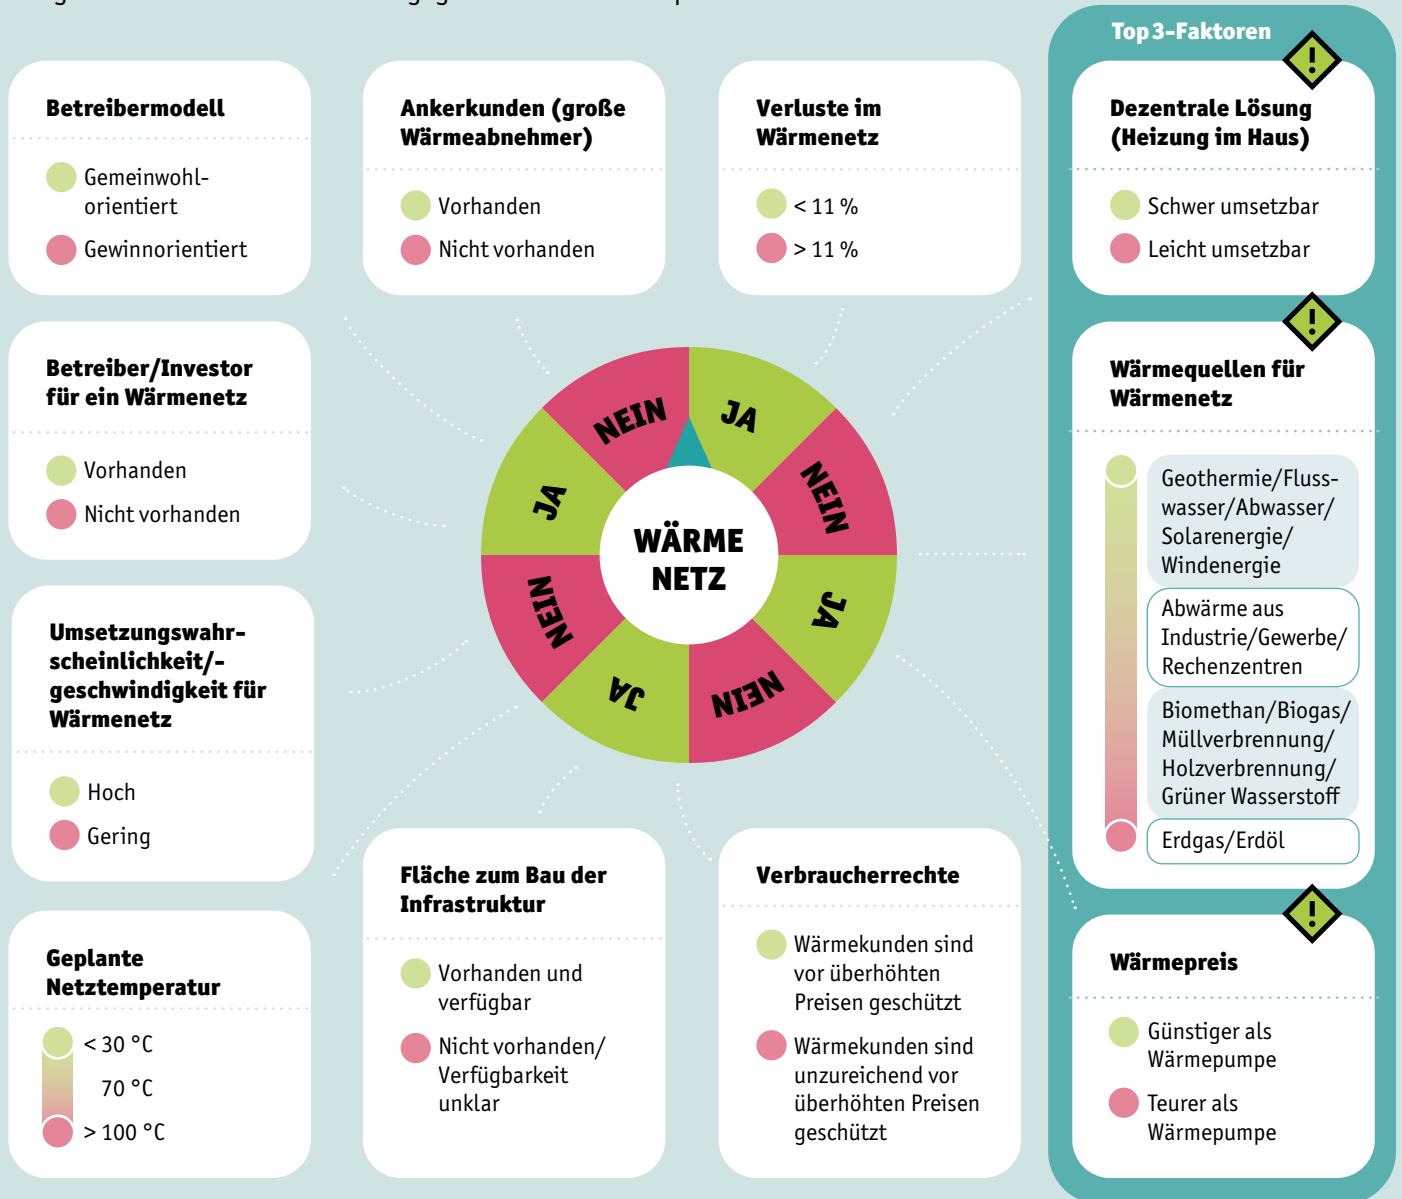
Betreibermodell

Gemeinwohlorientiert

Gewinnorientiert

Ankerkunden (große Wärmeabnehmer)

Vorhanden

Nicht vorhanden

Verluste im Wärmenetz

< 11 %

> 11 %

Top 3-Faktoren

Dezentrale Lösung (Heizung im Haus)

Schwer umsetzbar

Leicht umsetzbar

Betreiber/Investor für ein Wärmenetz

Vorhanden

Nicht vorhanden

NEIN JA NEIN JA NEIN JA NEIN JA

WÄRME NETZ

Wärmequellen für Wärmenetz

Geothermie/Flusswasser/Abwasser/Solarenergie/Windenergie

Abwärme aus Industrie/Gewerbe/Rechenzentren

Biomethan/Biogas/Müllverbrennung/Holzverbrennung/Grüner Wasserstoff

Erdgas/Erdöl

Umsetzungswahrscheinlichkeit/-geschwindigkeit für Wärmenetz

Hoch

Gering

Geplante Netztemperatur

< 30 °C

70 °C

> 100 °C

Fläche zum Bau der Infrastruktur

Vorhanden und verfügbar

Nicht vorhanden/Verfügbarkeit unklar

Verbraucherrechte

Wärmekunden sind vor überhöhten Preisen geschützt

Wärmekunden sind unzureichend vor überhöhten Preisen geschützt

Wärmepreis

Günstiger als Wärmepumpe

Teurer als Wärmepumpe